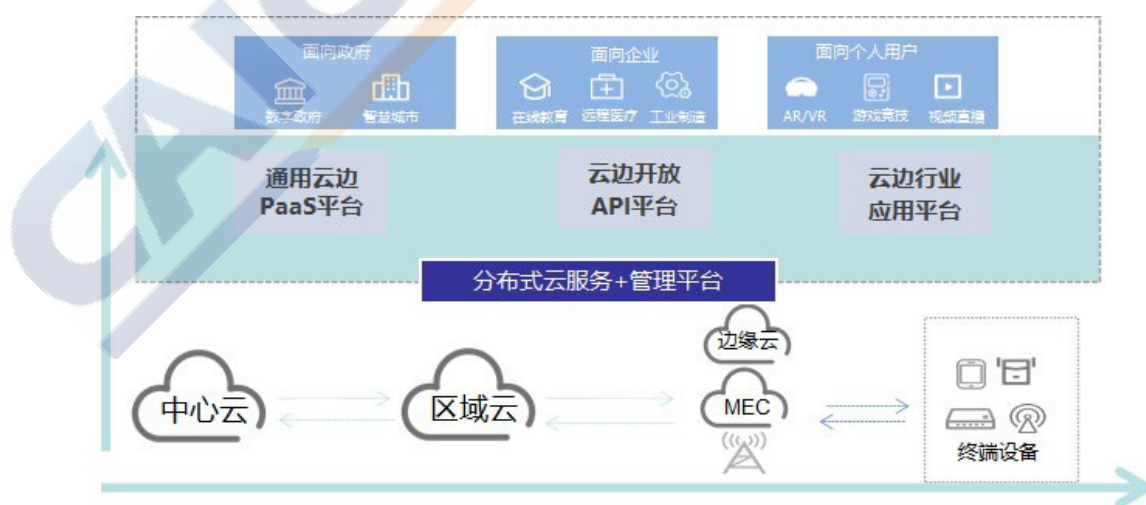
面向政府
数字政府 智慧城市

面向企业
在线教育 远程医疗 工业制造

面向个人用户
AR/VR 游戏竞技 视频直播

通用云边
PaaS平台

云边开放
API平台

云边行业
应用平台

分布式云服务+管理平台

边缘云

中心云

区域云

MEC

终端设备